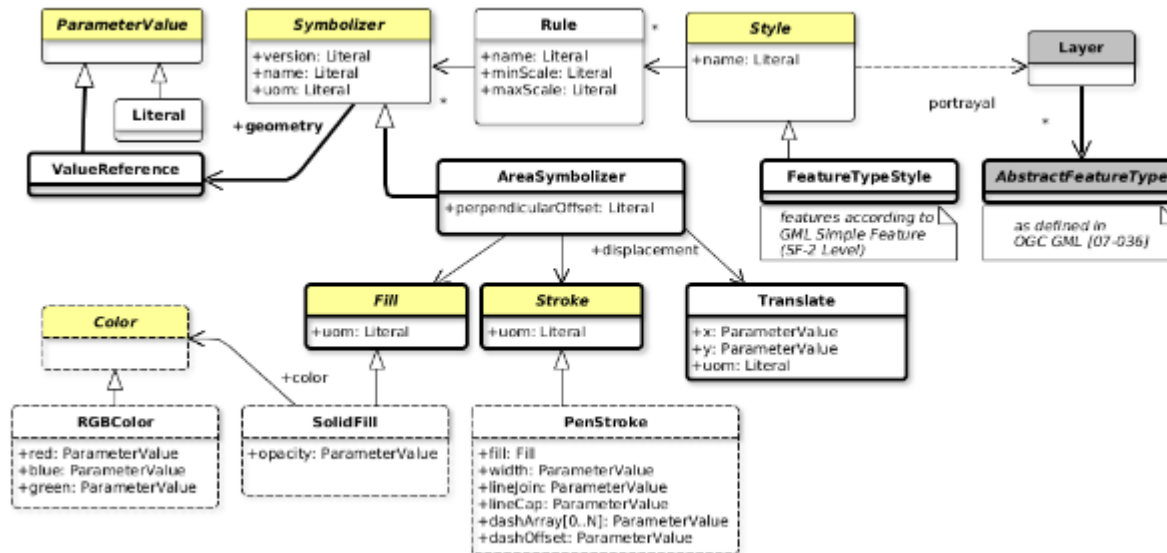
ParameterValue

Literal

ValueReference

Symbolizer
+version: Literal
+name: Literal
+uom: Literal

+geometry

Rule
+name: Literal
+minScale: Literal
+maxScale: Literal

*

*

Style
+name: Literal

portrayal

Layer

*

AbstractFeatureType

as defined in
OGC GML [07-036]

FeatureTypeStyle

features according to
GML Simple Feature
(SF-2 Level)

AreaSymbolizer
+perpendicularOffset: Literal

+displacement

Fill
+uom: Literal

Stroke
+uom: Literal

Translate
+x: ParameterValue
+y: ParameterValue
+uom: Literal

Color

+color

RGBColor
+red: ParameterValue
+blue: ParameterValue
+green: ParameterValue

SolidFill
+opacity: ParameterValue

PenStroke
+fill: Fill
+width: ParameterValue
+lineJoin: ParameterValue
+lineCap: ParameterValue
+dashArray[0..N]: ParameterValue
+dashOffset: ParameterValue